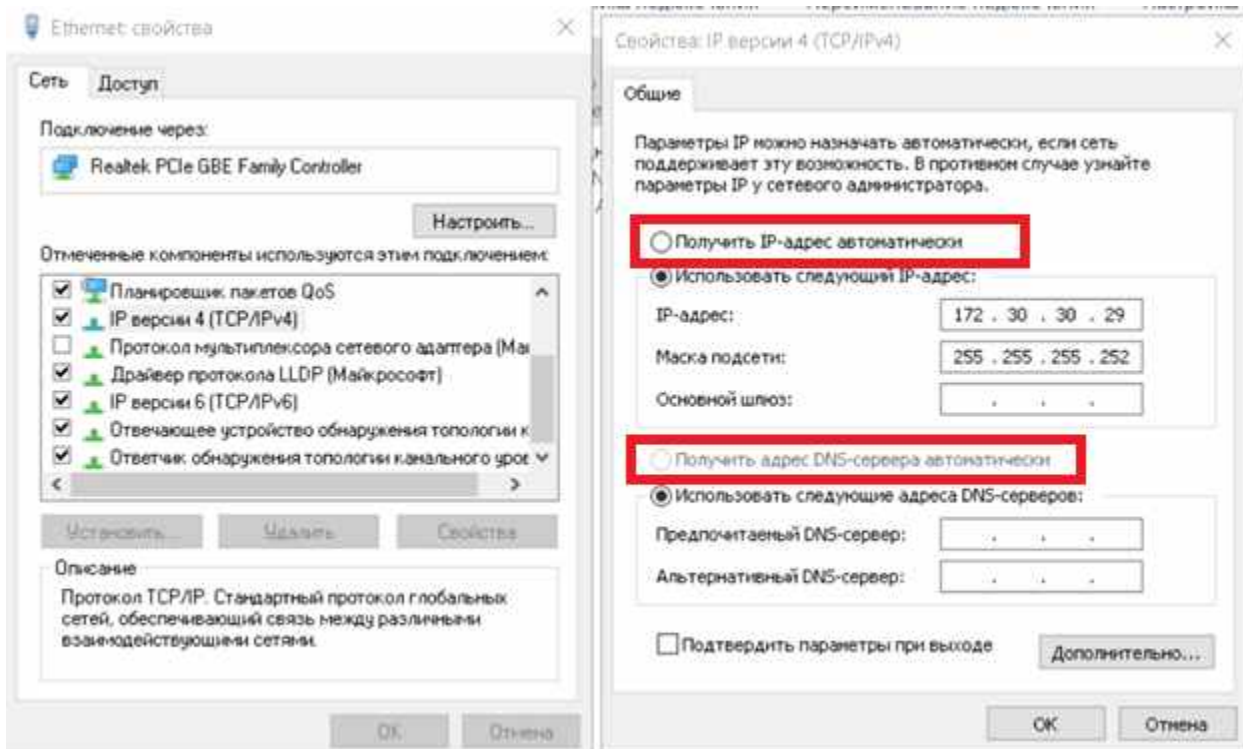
Ethernet: свойства

Сеть | Доступ

Подключение через:

Realtek PCIe GBE Family Controller

Настроить...

Отмеченные компоненты используются этим подключением:

☑ Планировщик пакетов QoS
☑ IP версии 4 (TCP/IPv4)
☐ Протокол мультиплексора сетевого адаптера (Ma
☑ Драйвер протокола LLDP (Майкрософт)
☑ IP версии 6 (TCP/IPv6)
☑ Отвечающее устройство обнаружения топологии к
☑ Ответчик обнаружения топологии канального уров

Установить... | Удалить | Свойства

Описание

Протокол TCP/IP. Стандартный протокол глобальных сетей, обеспечивающий связь между различными взаимодействующими сетями.

OK | Отмена

Свойства: IP версии 4 (TCP/IPv4)

Общие

Параметры IP можно назначать автоматически, если сеть поддерживает эту возможность. В противном случае узнайте параметры IP у сетевого администратора.

Получить IP-адрес автоматически

Использовать следующий IP-адрес:

IP-адрес: 172 . 30 . 30 . 29

Маска подсети: 255 . 255 . 255 . 252

Основной шлюз: . . .

Получить адрес DNS-сервера автоматически

Использовать следующие адреса DNS-серверов:

Предпочитаемый DNS-сервер: . . .

Альтернативный DNS-сервер: . . .

Подтвердить параметры при выходе

Дополнительно...

OK | Отмена